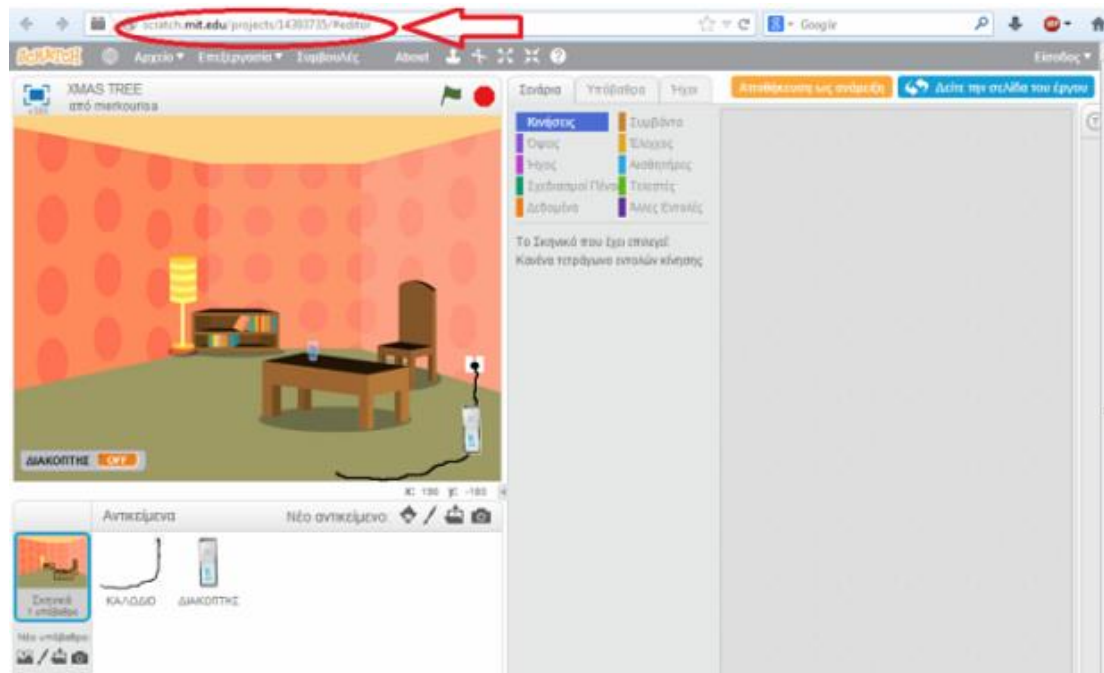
scratch.mit.edu/projects/14393735/#editor

Google

SCRATCH Αρχείο ▾ Επεξεργασία ▾ Συμβουλές About

Είσοδος ▾

XMAS TREE
από merkourisa

v385

Σενάρια Υπόβαθρα Ήχοι

Αποθήκευση ως ανάμειξη

Δείτε την σελίδα του έργου

Κίνησης
Όψεις
Ήχος
Σχεδιασμοί Πένας
Δεδομένα

Συμβάντα
Έλεγχος
Αισθητήρες
Τελεστές
Άλλες Εντολές

Το Σκηνικό που έχει επιλεγεί:
Κανένα τετράγωνο εντολών κίνησης

ΔΙΑΚΟΠΤΗΣ OFF

x: 190 y: -180

Αντικείμενα

Νέο αντικείμενο:

Σκηνικό
1 υπόβαθρο

ΚΑΛΩΔΙΟ

ΔΙΑΚΟΠΤΗΣ

Νέο υπόβαθρο: